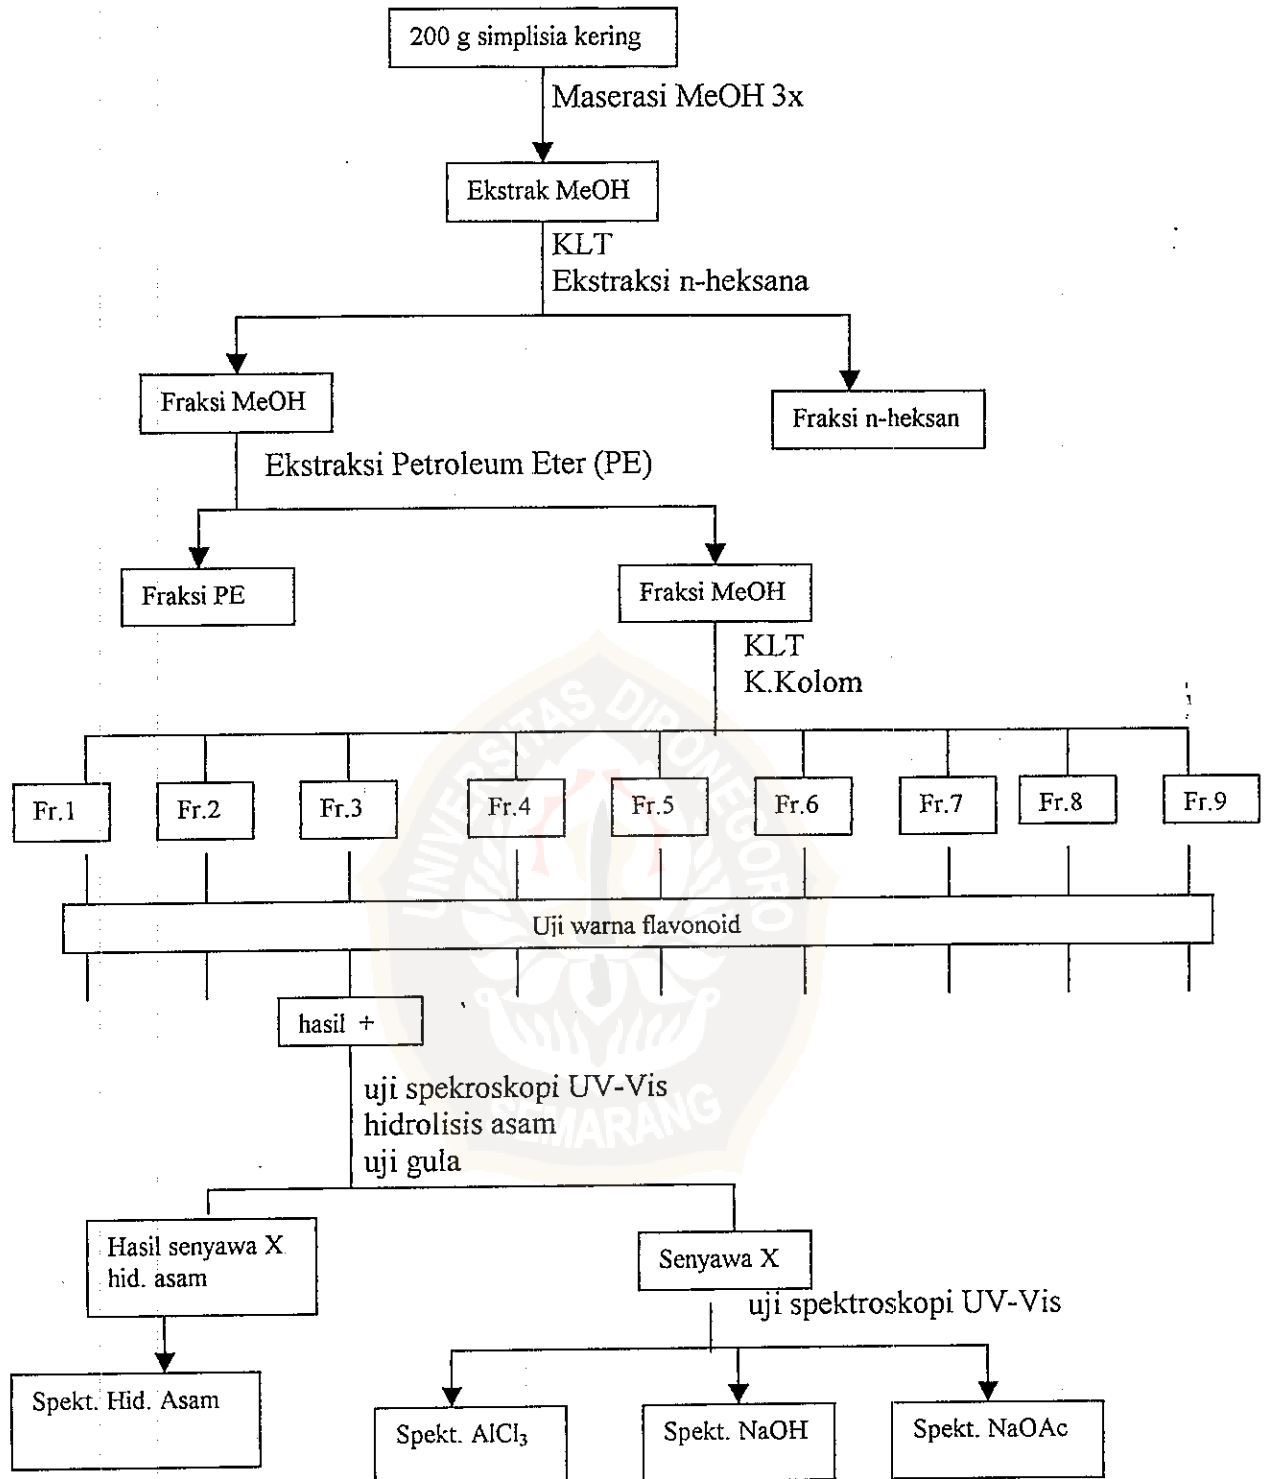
200 g simplisia kering

Maserasi MeOH 3x

Ekstrak MeOH

KLT
Ekstraksi n-heksana

Fraksi MeOH

Fraksi n-heksan

Ekstraksi Petroleum Eter (PE)

Fraksi PE

Fraksi MeOH

KLT
K.Kolom

Fr.1

Fr.2

Fr.3

Fr.4

Fr.5

Fr.6

Fr.7

Fr.8

Fr.9

Uji warna flavonoid

hasil +

uji spekroskopi UV-Vis
hidrolisis asam
uji gula

Hasil senyawa X
hid. asam

Senyawa X

uji spektroskopi UV-Vis

Spekt. Hid. Asam

Spekt. $AlCl_3$

Spekt. NaOH

Spekt. NaOAc